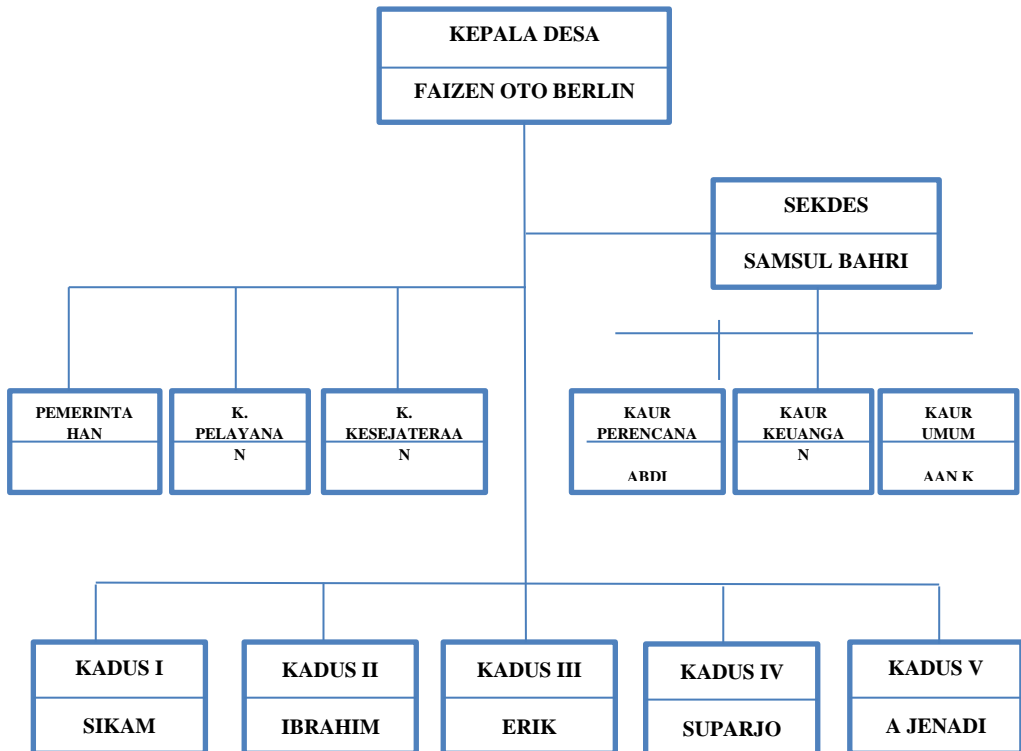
KEPALA DESA

FAIZEN OTO BERLIN

SEKDES

SAMSUL BAHRI

PEMERINTAHAN

K. PELAYANAN

K. KESEJATERAAN

KAUR PERENCANA

ABDI

KAUR KEUANGAN

KAUR UMUM

AAN K

KADUS I

SIKAM

KADUS II

IBRAHIM

KADUS III

ERIK

KADUS IV

SUPARJO

KADUS V

A JENADI